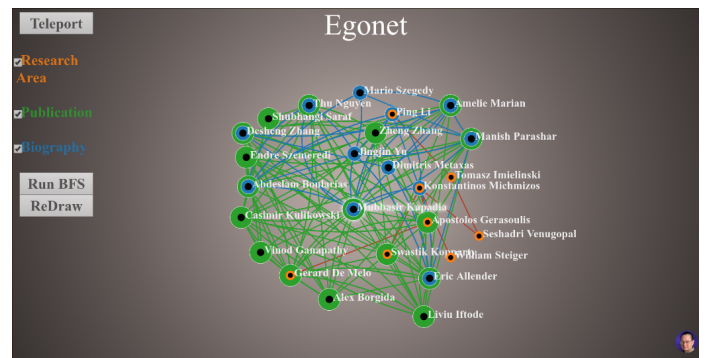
Teleport

Egonet

Research Area

Publication

Biography

Run BFS

ReDraw

Mario Szegedy
Thu Nguyen
Amelie Marian
Shubhangi Sarat
Ping Li
Desheng Zhang
Zheng Zhang
Manish Parashar
Endre Szemeredi
Jingjin Yu
Dimitris Metaxas
Tomasz Imielinski
Abdeslam Boularias
Konstantinos Michmizos
Casimir Kulikowski
Badri Nath Kapadia
Apostolos Gerasoulis
Seshadri Venugopal
Vinod Ganapathy
Swastik Kopparty
William Steiger
Gerard De Melo
Eric Allender
Alex Borgida
Liviu Iftode